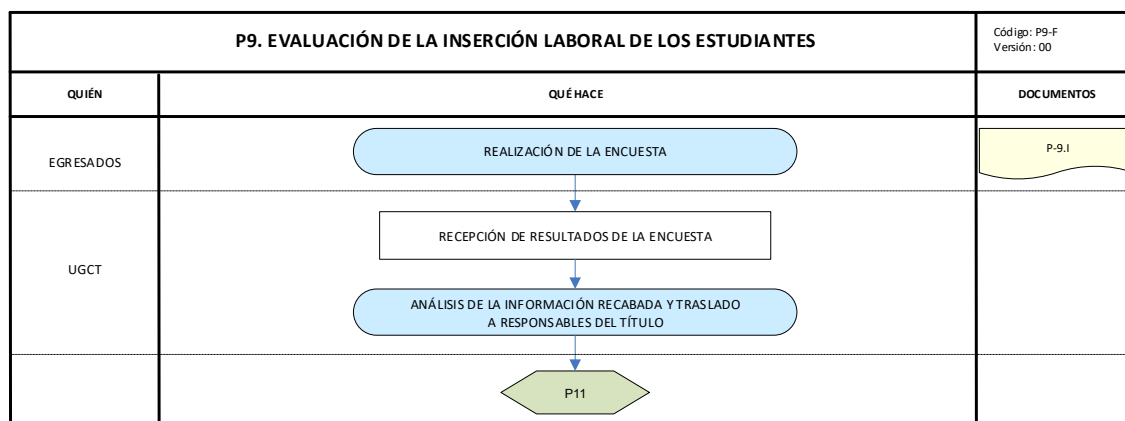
P9. EVALUACIÓN DE LA INSERCIÓN LABORAL DE LOS ESTUDIANTES

Código: P9-F
Versión: 00

QUIÉN

QUÉ HACE

DOCUMENTOS

EGRESADOS

REALIZACIÓN DE LA ENCUESTA

P-9.I

UGCT

RECEPCIÓN DE RESULTADOS DE LA ENCUESTA

ANÁLISIS DE LA INFORMACIÓN RECABADA Y TRASLADO A RESPONSABLES DEL TÍTULO

P11